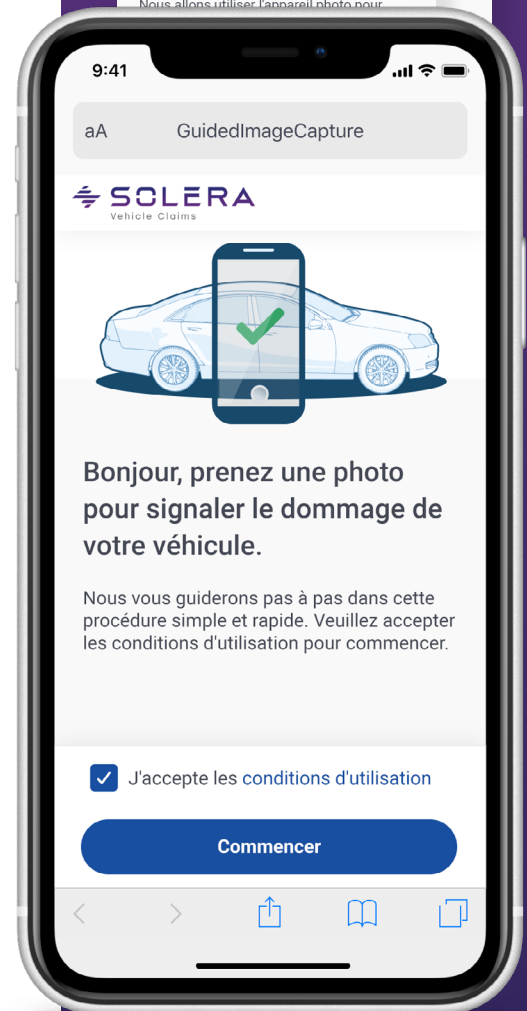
Nous allons utiliser l'appareil photo pour

9:41

aA GuidedImageCapture

SOLERA
Vehicle Claims

Bonjour, prenez une photo pour signaler le dommage de votre véhicule.

Nous vous guiderons pas à pas dans cette procédure simple et rapide. Veuillez accepter les conditions d'utilisation pour commencer.

J'accepte les conditions d'utilisation

Commencer